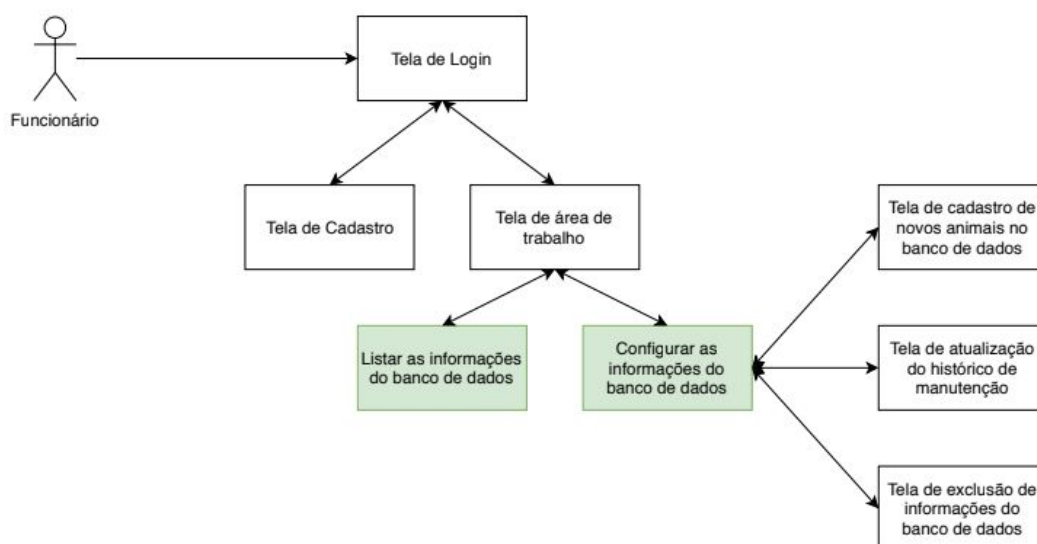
Funcionário

Tela de Login

Tela de Cadastro

Tela de área de trabalho

Listar as informações do banco de dados

Configurar as informações do banco de dados

Tela de cadastro de novos animais no banco de dados

Tela de atualização do histórico de manutenção

Tela de exclusão de informações do banco de dados